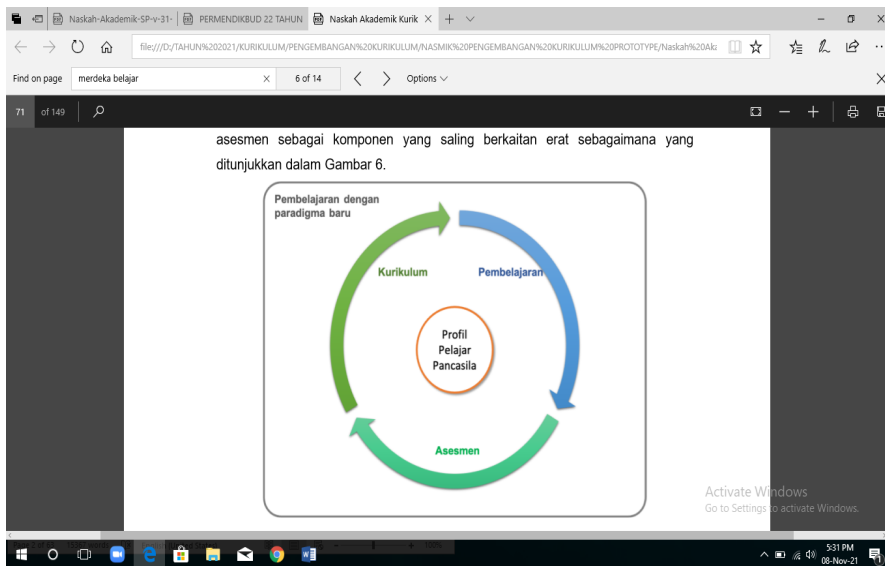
Naskah-Akademik-SP-v-31- | PERMENDIKBUD 22 TAHUN | Naskah Akademik Kurik ×

file:///D:/TAHUN%202021/KURIKULUM/PENGEMBANGAN%20KURIKULUM/NASMIK%20PENGEMBANGAN%20KURIKULUM%20PROTOTYPE/Naskah%20Aka

Find on page merdeka belajar × 6 of 14 Options

71 of 149

asesmen sebagai komponen yang saling berkaitan erat sebagaimana yang ditunjukkan dalam Gambar 6.

Pembelajaran dengan paradigma baru

Kurikulum

Pembelajaran

Profil Pelajar Pancasila

Asesmen

Activate Windows
Go to Settings to activate Windows.

5:31 PM
08-Nov-21